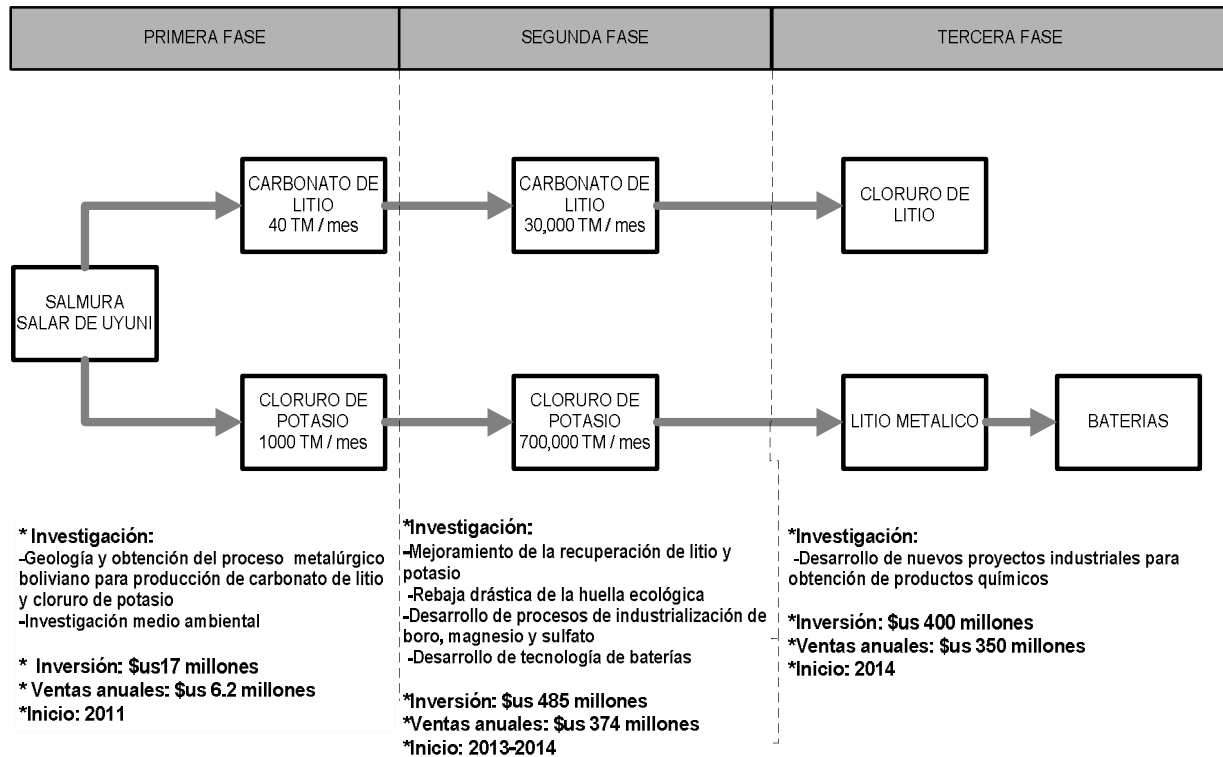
PRIMERA FASE

SEGUNDA FASE

TERCERA FASE

SALMURA SALAR DE UYUNI

CARBONATO DE LITIO 40 TM / mes

CARBONATO DE LITIO 30,000 TM / mes

CLORURO DE LITIO

CLORURO DE POTASIO 1000 TM / mes

CLORURO DE POTASIO 700,000 TM / mes

LITIO METALICO

BATERIAS

* Investigación:
-Geología y obtención del proceso metalúrgico boliviano para producción de carbonato de litio y cloruro de potasio
-Investigación medio ambiental

* Inversión: $us17 millones
* Ventas anuales: $us 6.2 millones
*Inicio: 2011

*Investigación:
-Mejoramiento de la recuperación de litio y potasio
-Rebaja drástica de la huella ecológica
-Desarrollo de procesos de industrialización de boro, magnesio y sulfato
-Desarrollo de tecnología de baterías

*Inversión: $us 485 millones
*Ventas anuales: $us 374 millones
*Inicio: 2013-2014

*Investigación:
-Desarrollo de nuevos proyectos industriales para obtención de productos químicos

*Inversión: $us 400 millones
*Ventas anuales: $us 350 millones
*Inicio: 2014